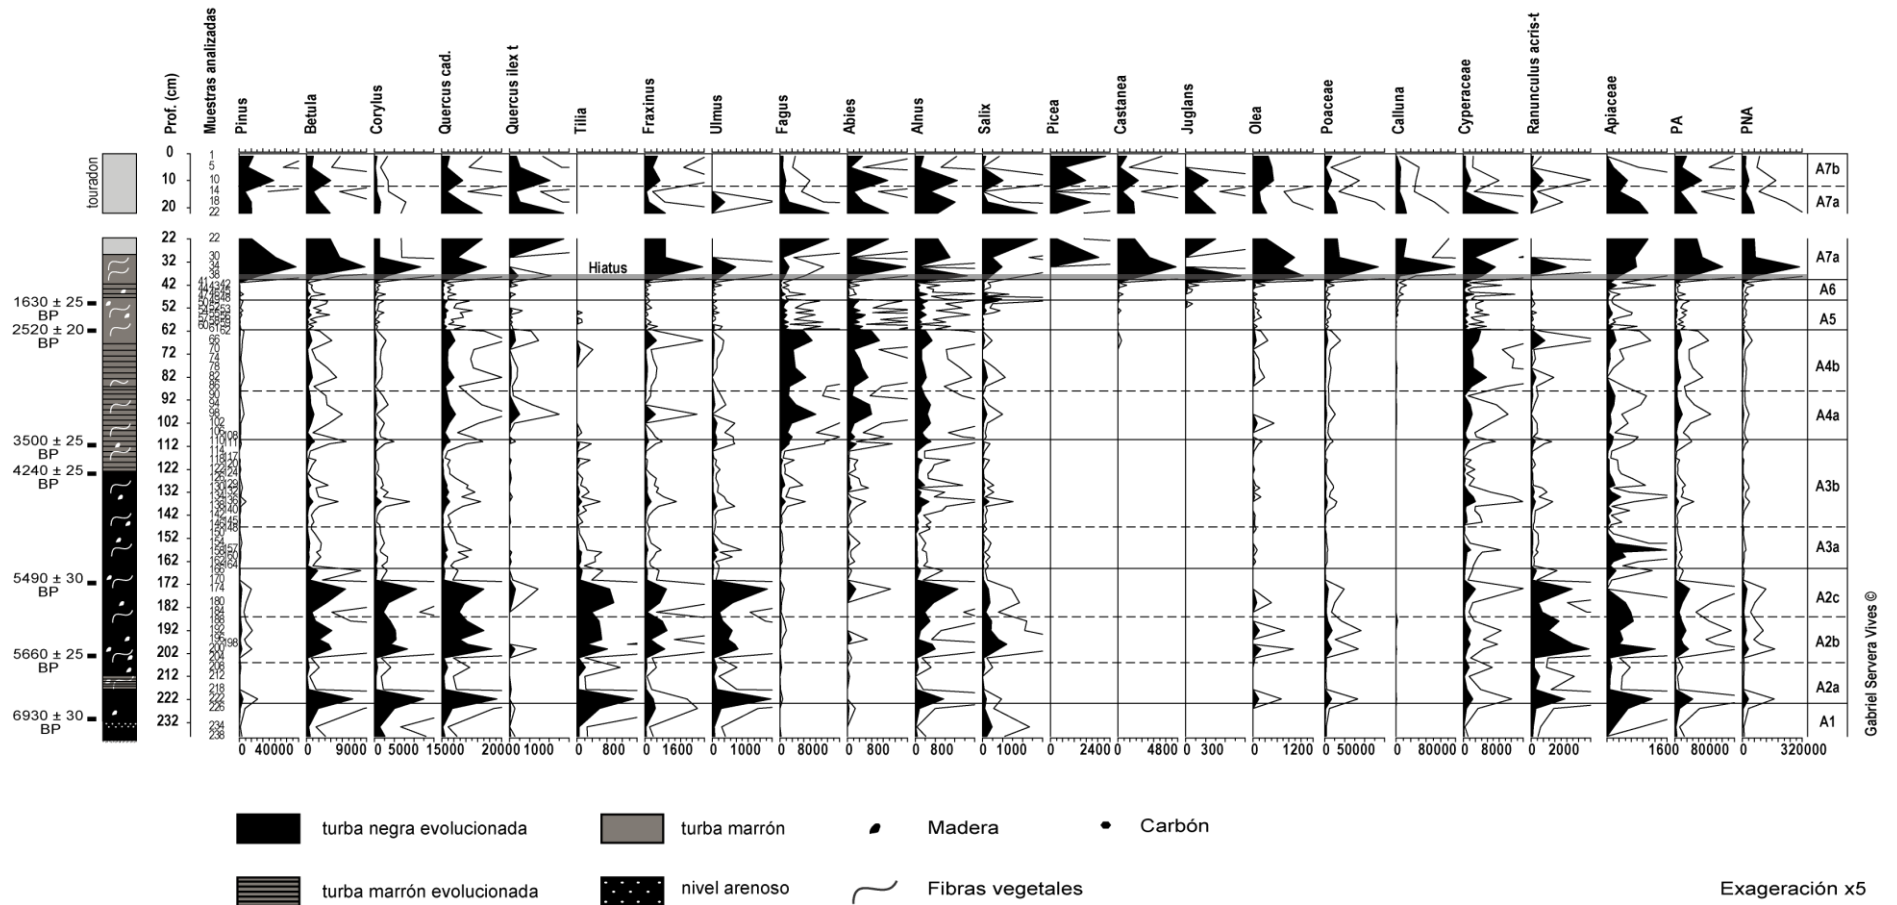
touradon

Prof. (cm)
Muestras analizadas
Pinus
Betula
Corylus
Quercus cad.
Quercus ilex t
Tilia
Fraxinus
Ulmus
Fagus
Abies
Alnus
Salix
Picea
Castanea
Juglans
Olea
Poaceae
Calluna
Cyperaceae
Ranunculus acris-t
Apiaceae
PA
PNA

0
10
20
22
32
42
52
62
72
82
92
102
112
122
132
142
152
162
172
182
192
202
212
222
232

Hiatus

A7b
A7a
A7a
A6
A5
A4b
A4a
A3b
A3a
A2c
A2b
A2a
A1

1630 ± 25 BP
2520 ± 20 BP
3500 ± 25 BP
4240 ± 25 BP
5490 ± 30 BP
5660 ± 25 BP
6930 ± 30 BP

0 40000
0 9000
0 5000
15000 20000
0 1000
0 800
0 1600
0 1000
0 8000
0 800
0 800
0 1000
0 2400
0 4800
0 300
0 1200
0 50000
0 80000
0 8000
0 2000
1600
0 80000
0 320000

Gabriel Servera Vives ©

turba negra evolucionada
turba marrón
Madera
Carbón
turba marrón evolucionada
nivel arenoso
Fibras vegetales
Exageración x5